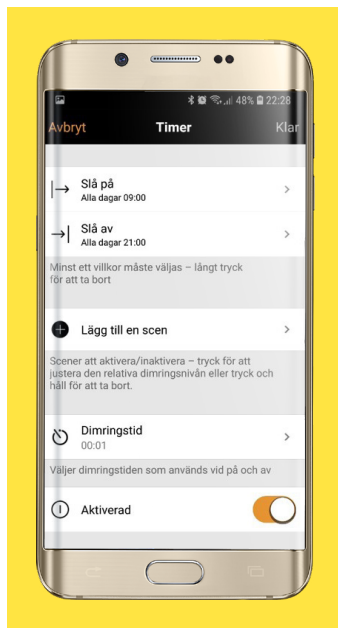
48% 22:28
Avbryt Timer Klar

Slå på
Alla dagar 09:00

Slå av
Alla dagar 21:00

Minst ett villkor måste väljas – långt tryck för att ta bort

Lägg till en scen

Scener att aktivera/inaktivera – tryck för att justera den relativa dimringsnivån eller tryck och håll för att ta bort.

Dimringstid
00:01

Väljer dimringstiden som används vid på och av

Aktiverad